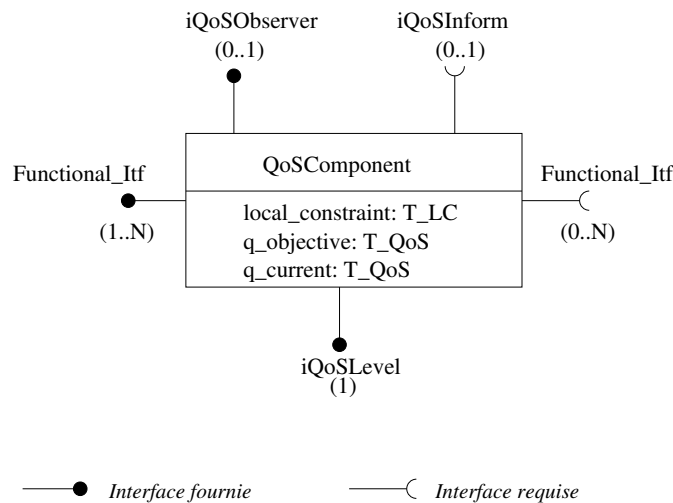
iQoSObserver
(0..1)

iQoSInform
(0..1)

Functional_Itf
(1..N)

QoSComponent

local_constraint: T_LC
q_objective: T_QoS
q_current: T_QoS

Functional_Itf
(0..N)

iQoSLevel
(1)

Interface fournie

Interface requise